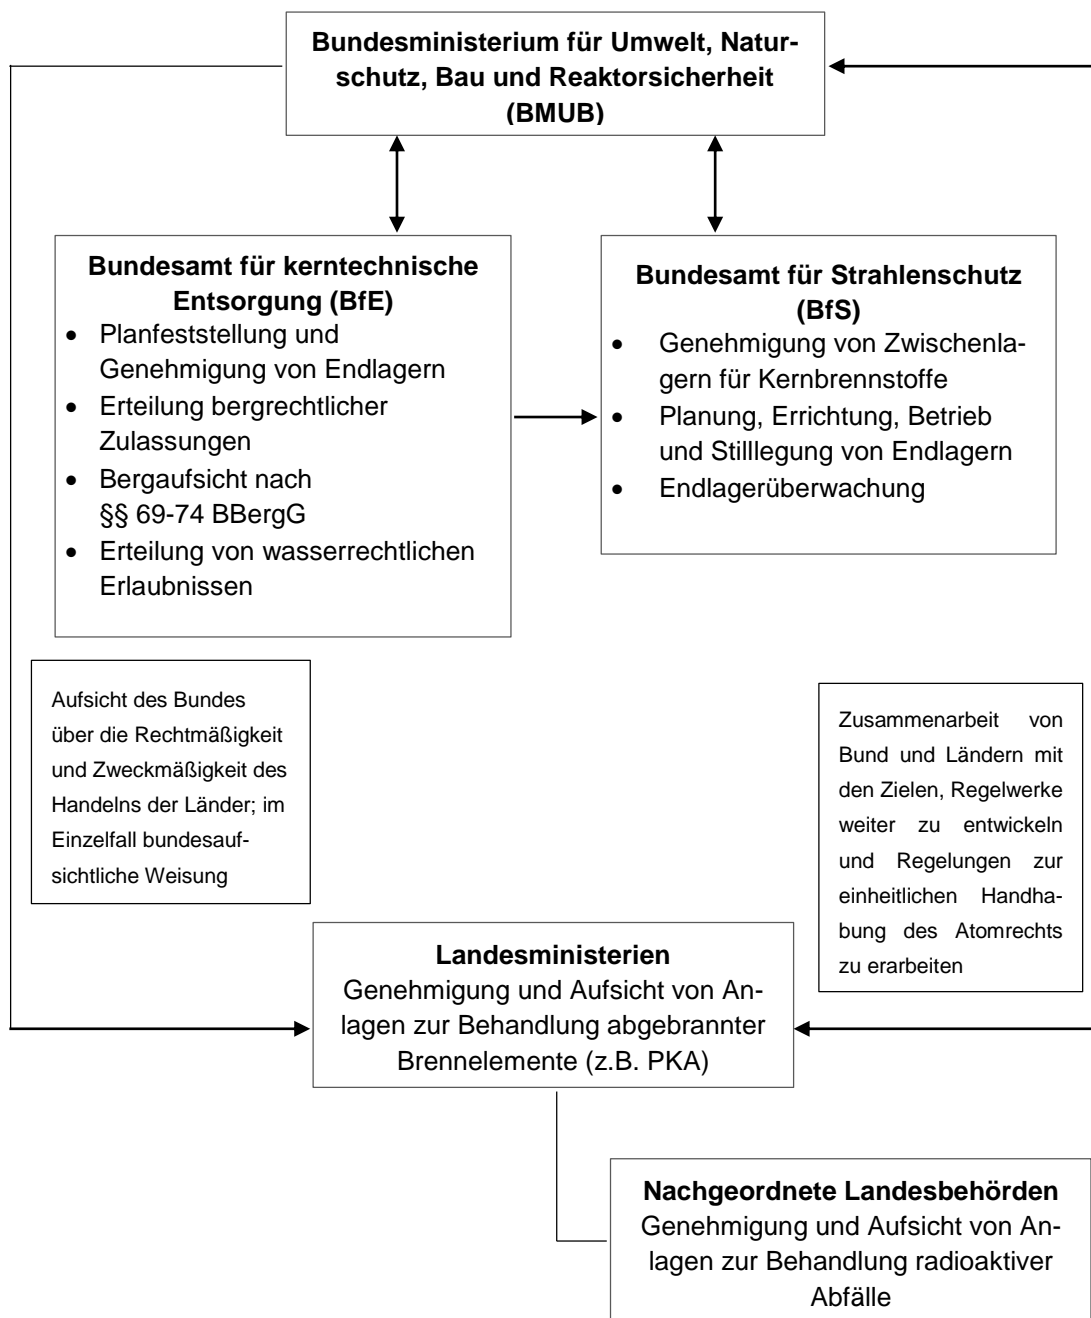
**Bundesministerium für Umwelt, Naturschutz, Bau und Reaktorsicherheit (BMUB)**

**Bundesamt für kerntechnische Entsorgung (BfE)**
- Planfeststellung und Genehmigung von Endlagern
- Erteilung bergrechtlicher Zulassungen
- Bergaufsicht nach §§ 69-74 BBergG
- Erteilung von wasserrechtlichen Erlaubnissen

**Bundesamt für Strahlenschutz (BfS)**
- Genehmigung von Zwischenlagern für Kernbrennstoffe
- Planung, Errichtung, Betrieb und Stilllegung von Endlagern
- Endlagerüberwachung

Aufsicht des Bundes über die Rechtmäßigkeit und Zweckmäßigkeit des Handelns der Länder; im Einzelfall bundesaufsichtliche Weisung

Zusammenarbeit von Bund und Ländern mit den Zielen, Regelwerke weiter zu entwickeln und Regelungen zur einheitlichen Handhabung des Atomrechts zu erarbeiten

**Landesministerien**
Genehmigung und Aufsicht von Anlagen zur Behandlung abgebrannter Brennelemente (z.B. PKA)

**Nachgeordnete Landesbehörden**
Genehmigung und Aufsicht von Anlagen zur Behandlung radioaktiver Abfälle